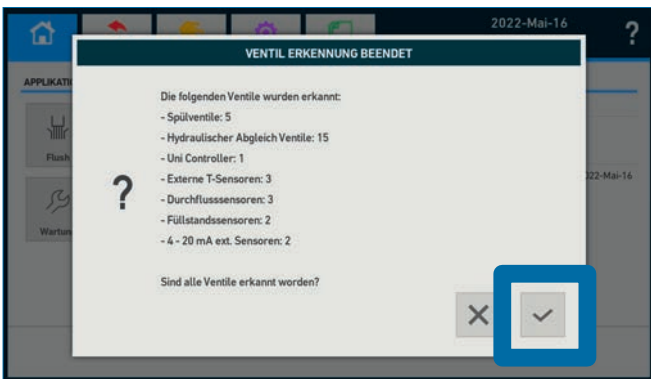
2022-Mai-16

?

APPLIKATI

Flush

Wartun

2022-Mai-16

VENTIL ERKENNUNG BEENDET

Die folgenden Ventile wurden erkannt:
- Spülventile: 5
- Hydraulischer Abgleich Ventile: 15
- Uni Controller: 1
- Externe T-Sensoren: 3
- Durchflusssensoren: 3
- Füllstandssensoren: 2
- 4 - 20 mA ext. Sensoren: 2

?

Sind alle Ventile erkannt worden?

✕

✓